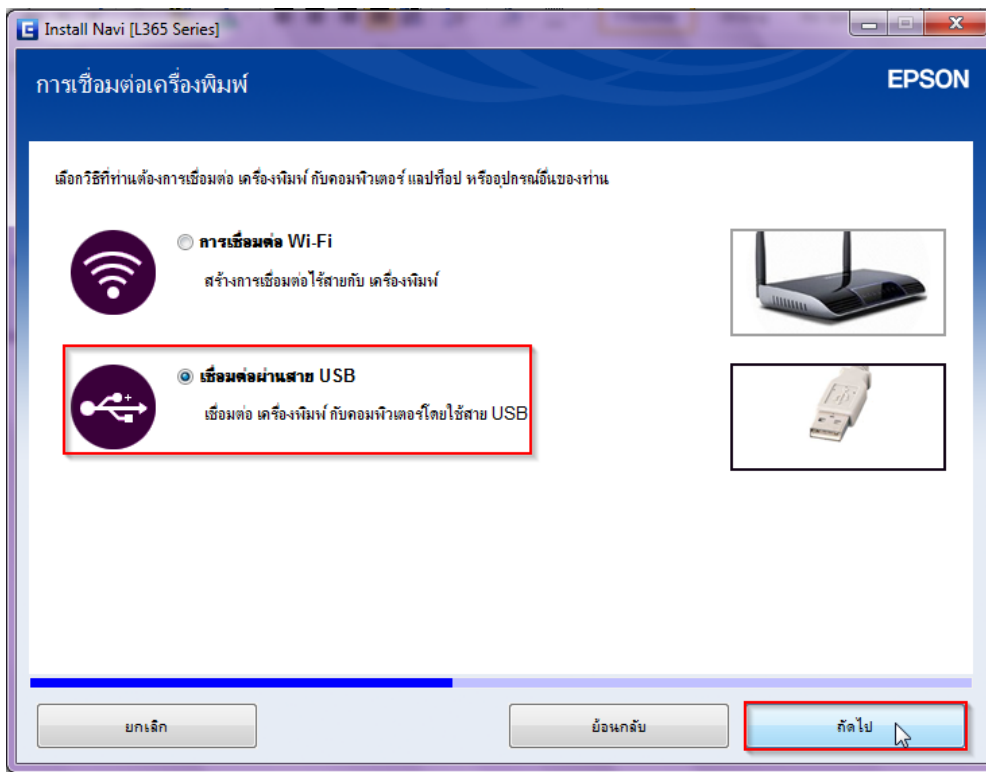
Install Navi [L365 Series]

การเชื่อมต่อเครื่องพิมพ์

EPSON

เลือกวิธีที่ท่านต้องการเชื่อมต่อ เครื่องพิมพ์ กับคอมพิวเตอร์ แลปท็อป หรืออุปกรณ์อื่นของท่าน

การเชื่อมต่อ Wi-Fi

สร้างการเชื่อมต่อไร้สายกับ เครื่องพิมพ์

เชื่อมต่อผ่านสาย USB

เชื่อมต่อ เครื่องพิมพ์ กับคอมพิวเตอร์โดยใช้สาย USB

ยกเลิก

ย้อนกลับ

ถัดไป